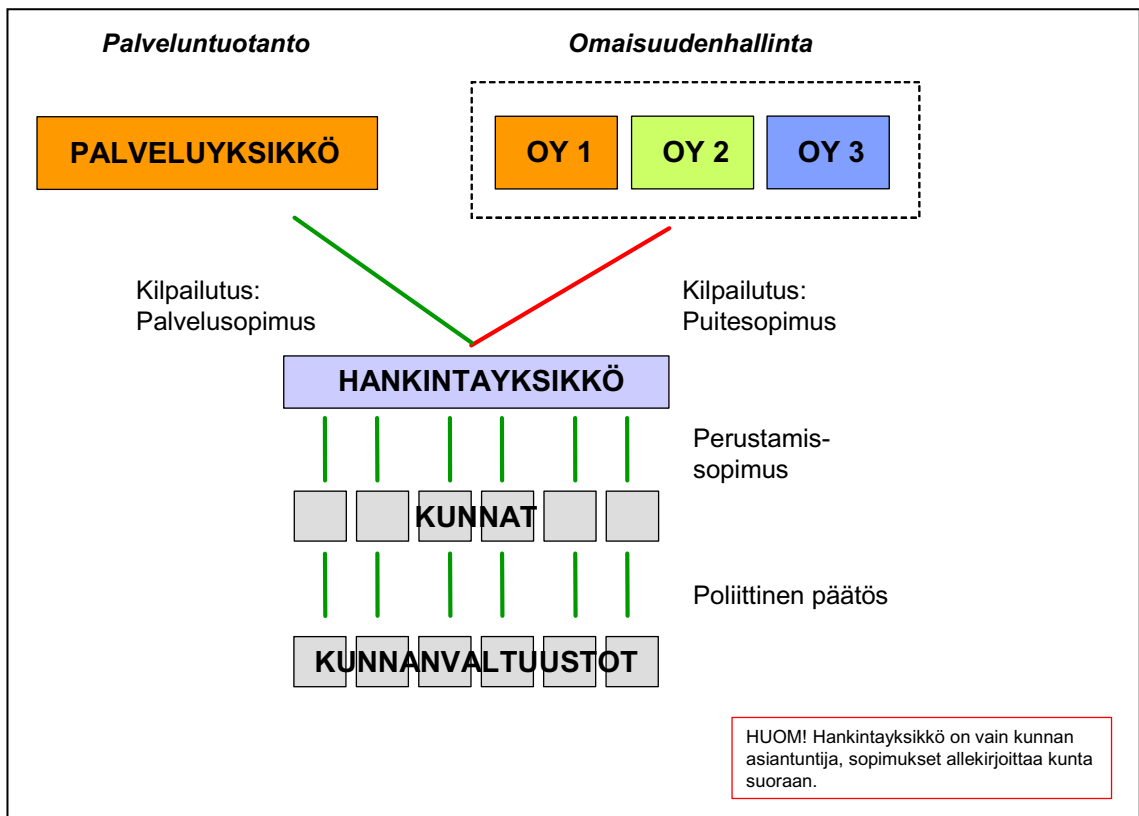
*Palveluntuotanto*

*Omaisuudenhallinta*

PALVELUYKSIKKÖ

OY 1

OY 2

OY 3

Kilpailutus: Palvelusopimus

Kilpailutus: Puitesopimus

HANKINTAYKSIKKÖ

Perustamis-sopimus

KUNNAT

Poliittinen päätös

KUNNANVALTUUSTOT

HUOM! Hankintayksikkö on vain kunnan asiantuntija, sopimukset allekirjoittaa kunta suoraan.